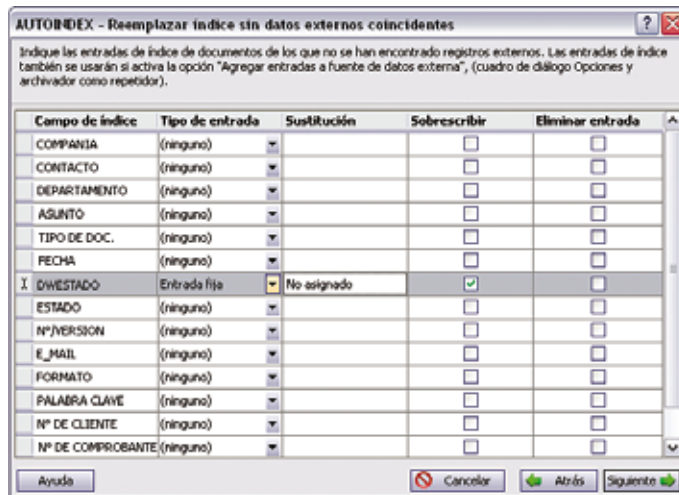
AUTOINDEX - Reemplazar índice sin datos externos coincidentes

Indique las entradas de índice de documentos de los que no se han encontrado registros externos. Las entradas de índice también se usarán si activa la opción "Agregar entradas a fuente de datos externa", (cuadro de diálogo Opciones y archivador como repetidor).

| Campo de índice | Tipo de entrada | Sustitución | Sobrescribir | Eliminar entrada |
|---|---|---|---|---|
| COMPANIA | (ninguno) | | | |
| CONTACTO | (ninguno) | | | |
| DEPARTAMENTO | (ninguno) | | | |
| ASUNTO | (ninguno) | | | |
| TIPO DE DOC. | (ninguno) | | | |
| FECHA | (ninguno) | | | |
| DWESTADO | Entrada fija | No asignado | ☑ | |
| ESTADO | (ninguno) | | | |
| Nº/VERSION | (ninguno) | | | |
| E_MAIL | (ninguno) | | | |
| FORMATO | (ninguno) | | | |
| PALABRA CLAVE | (ninguno) | | | |
| Nº DE CLIENTE | (ninguno) | | | |
| Nº DE COMPROBANTE | (ninguno) | | | |

Ayuda | Cancelar | Atrás | Siguiente